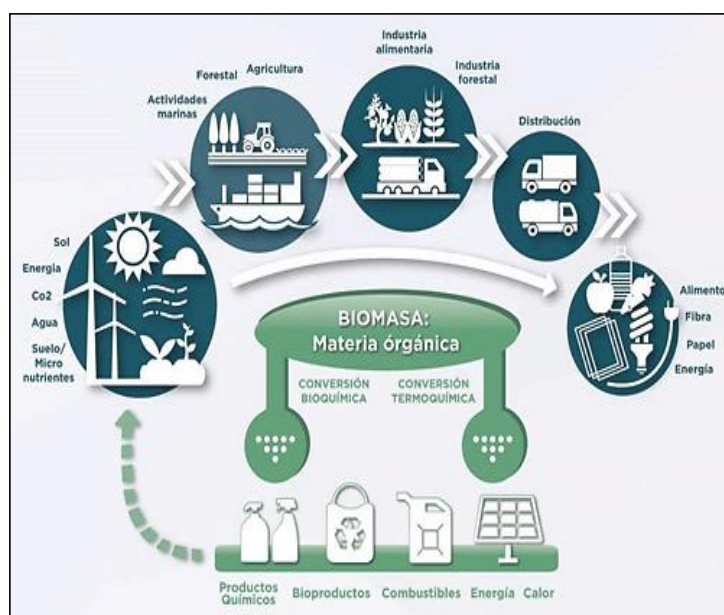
Sol
Energia
Co2
Agua
Suelo/ Micro nutrientes

Forestal
Agricultura
Actividades marinas

Industria alimentaria
Industria forestal

Distribución

Alimento
Fibra
Papel
Energía

BIOMASA: Materia órgánica

CONVERSIÓN BIOQUÍMICA
CONVERSIÓN TERMOQUÍMICA

Productos Químicos
Bioproductos
Combustibles
Energía
Calor